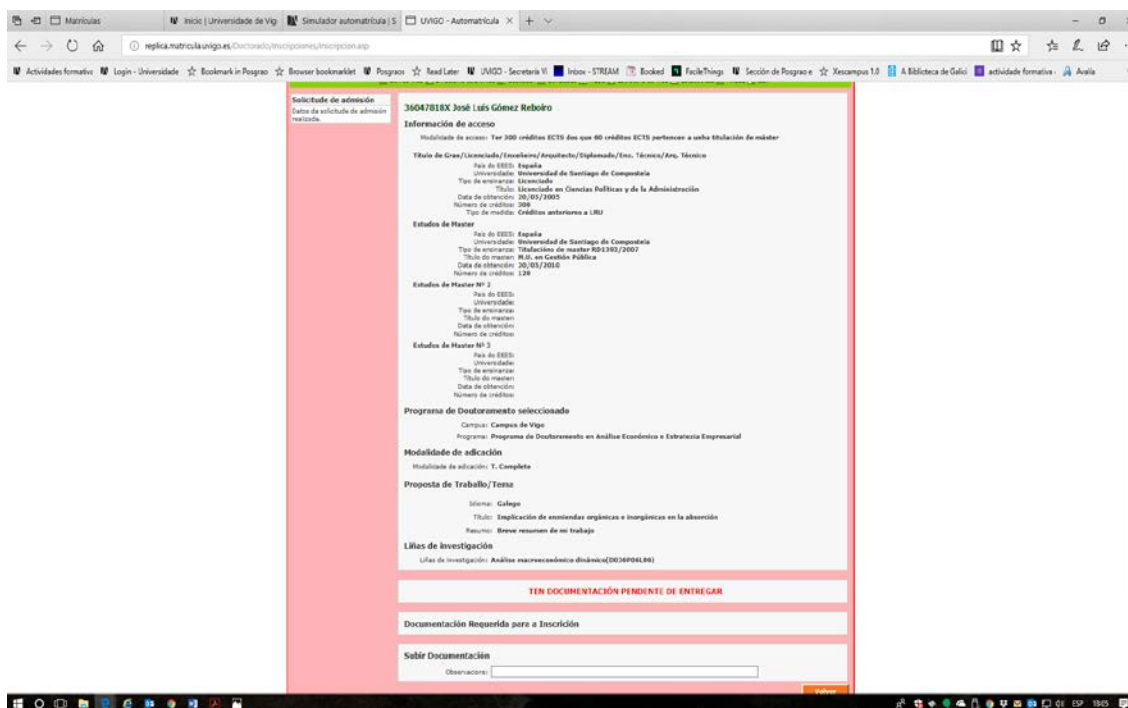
Matrículas | Inicio | Universidade de Vig | Simulador automatrícula | S | UVIGO - Automatrícula ×

replica.matricula.uvigo.es/Doctorado/Inscripciones/Inscripcion.asp

Actividades formativ | Login - Universidade | Bookmark in Posgrao | Browser bookmarklet | Posgraos | Read Later | UVIGO - Secretaría Vi | Inbox - STREAM | Booked | FacileThings | Sección de Posgrao e | Xescampus 1.0 | A Biblioteca de Galici | actividade formativa | Avalia

Solicitude de admisión
Datos da solicitude de admisión realizada.

36047818X José Luís Gómez Reboiro

Información de acceso

Modalidade de acceso: Ter 300 créditos ECTS dos que 60 créditos ECTS pertencen a unha titulación de máster

Título de Grao/Licenciado/Enxeñeiro/Arquitecto/Diplomado/Enx. Técnico/Arq. Técnico
País do EEES: España
Universidade: Universidad de Santiago de Compostela
Tipo de ensinanza: Licenciado
Título: Licenciado en Ciencias Políticas y de la Administración
Data de obtención: 20/05/2005
Número de créditos: 300
Tipo de medida: Créditos anteriores a LRU

Estudos de Master
País do EEES: España
Universidade: Universidad de Santiago de Compostela
Tipo de ensinanza: Titulacións de master RD1393/2007
Título do master: M.U. en Gestión Pública
Data de obtención: 30/05/2010
Número de créditos: 120

Estudos de Master Nº 2
País do EEES:
Universidade:
Tipo de ensinanza:
Título do master:
Data de obtención:
Número de créditos:

Estudos de Master Nº 3
País do EEES:
Universidade:
Tipo de ensinanza:
Título do master:
Data de obtención:
Número de créditos:

Programa de Doutoramento seleccionado
Campus: Campus de Vigo
Programa: Programa de Doutoramento en Análise Económico e Estratexia Empresarial

Modalidade de adicación
Modalidade de adicación: T. Completa

Proposta de Traballo/Tema
Idioma: Galego
Título: Implicación de enmiendas orgánicas e inorgánicas en la absorción
Resumo: Breve resumen de mi trabajo

Liñas de investigación
Liñas de investigación: Análise macroeconómico dinámico(D036P06L06)

TEN DOCUMENTACIÓN PENDENTE DE ENTREGAR

Documentación Requerida para a Inscrición

Subir Documentación
Observacions:

Volver

ESP 18:05